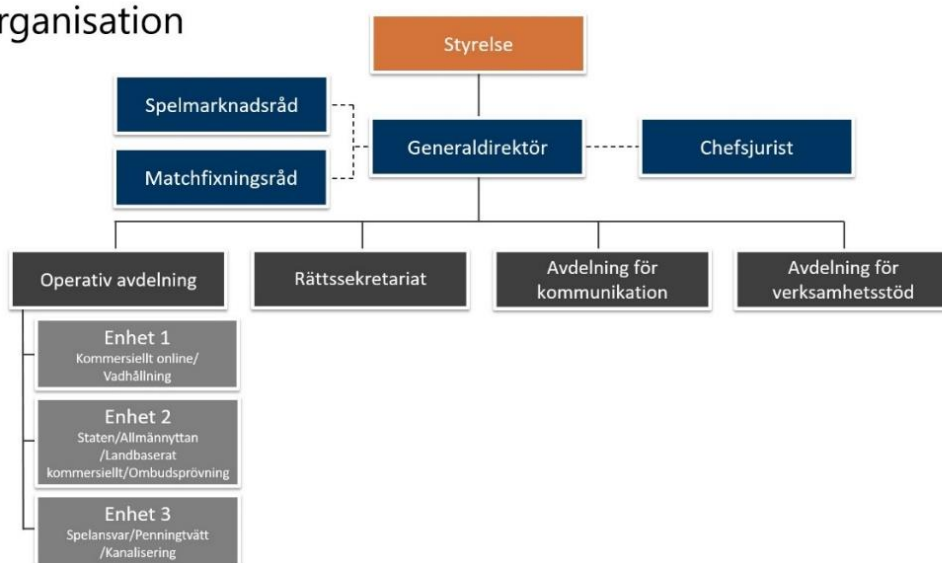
rganisation

Styrelse

Spelmarknadsråd

Matchfixningsråd

Generaldirektör

Chefsjurist

Operativ avdelning

Rättssekretariat

Avdelning för kommunikation

Avdelning för verksamhetsstöd

Enhet 1
Kommersiellt online/ Vadhållning

Enhet 2
Staten/Allmännyttan /Landbaserat kommersiellt/Ombudsprövning

Enhet 3
Spelansvar/Penningtvätt /Kanalisering